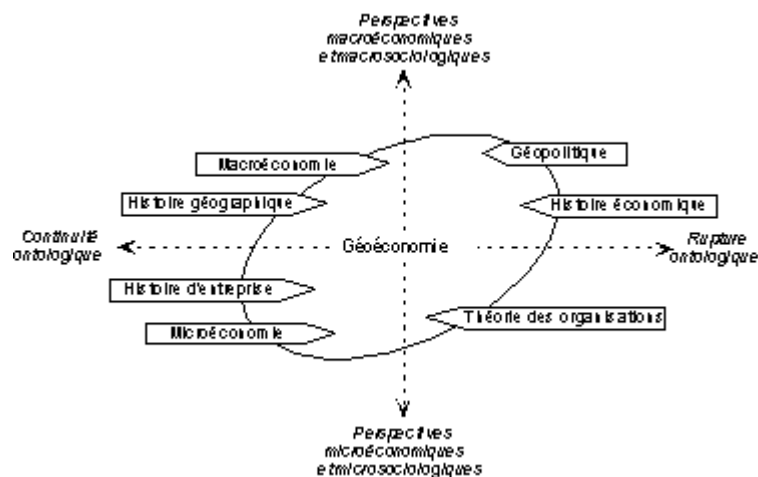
Perspectives macroéconomiques et macrosociologiques

Macroéconomie

Géopolitique

Histoire géographique

Histoire économique

Continuité ontologique

Géoéconomie

Rupture ontologique

Histoire d'entreprise

Microéconomie

Théorie des organisations

Perspectives microéconomiques et microsociologiques